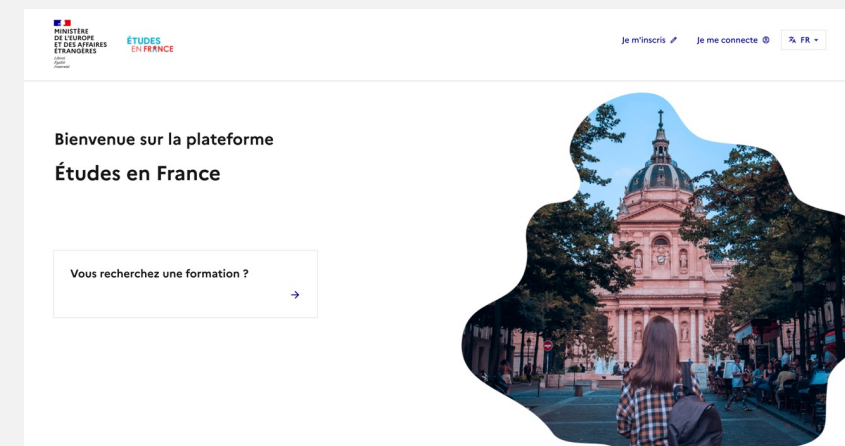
MINISTÈRE DE L'EUROPE ET DES AFFAIRES ÉTRANGÈRES
Liberté
Égalité
Fraternité

ÉTUDES EN FRANCE

Je m'inscris
Je me connecte
FR

Bienvenue sur la plateforme

Études en France

Vous recherchez une formation ?